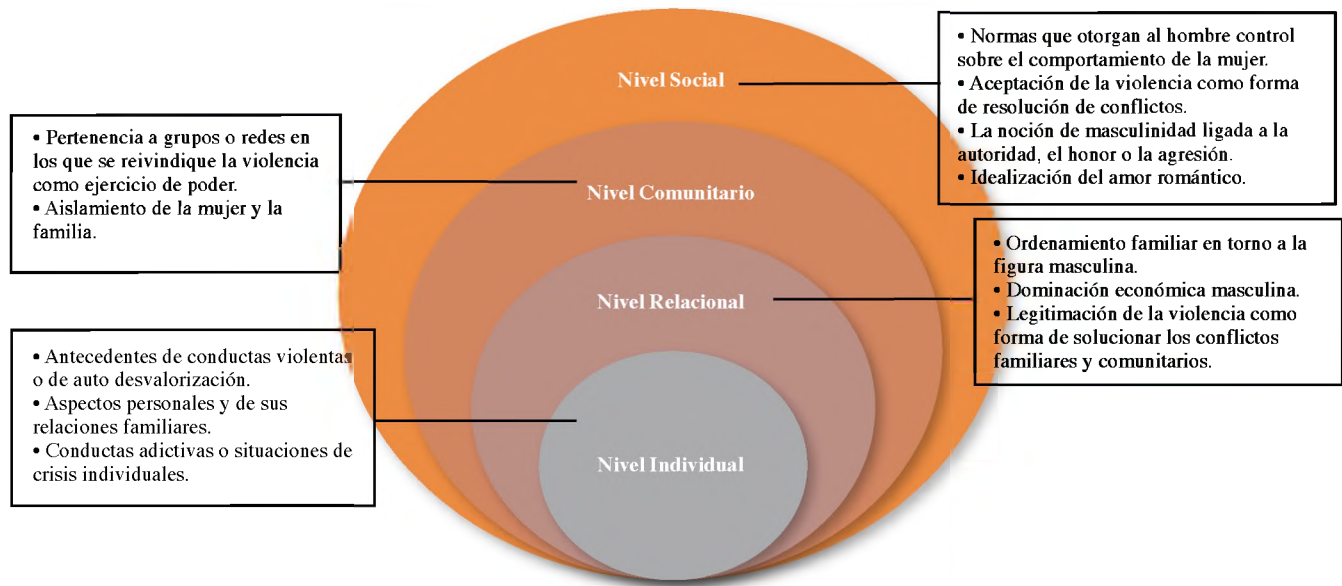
Nivel Social

• Normas que otorgan al hombre control sobre el comportamiento de la mujer.
• Aceptación de la violencia como forma de resolución de conflictos.
• La noción de masculinidad ligada a la autoridad, el honor o la agresión.
• Idealización del amor romántico.

• Pertenencia a grupos o redes en los que se reivindique la violencia como ejercicio de poder.
• Aislamiento de la mujer y la familia.

Nivel Comunitario

• Ordenamiento familiar en torno a la figura masculina.
• Dominación económica masculina.
• Legitimación de la violencia como forma de solucionar los conflictos familiares y comunitarios.

Nivel Relacional

• Antecedentes de conductas violentas o de auto desvalorización.
• Aspectos personales y de sus relaciones familiares.
• Conductas adictivas o situaciones de crisis individuales.

Nivel Individual